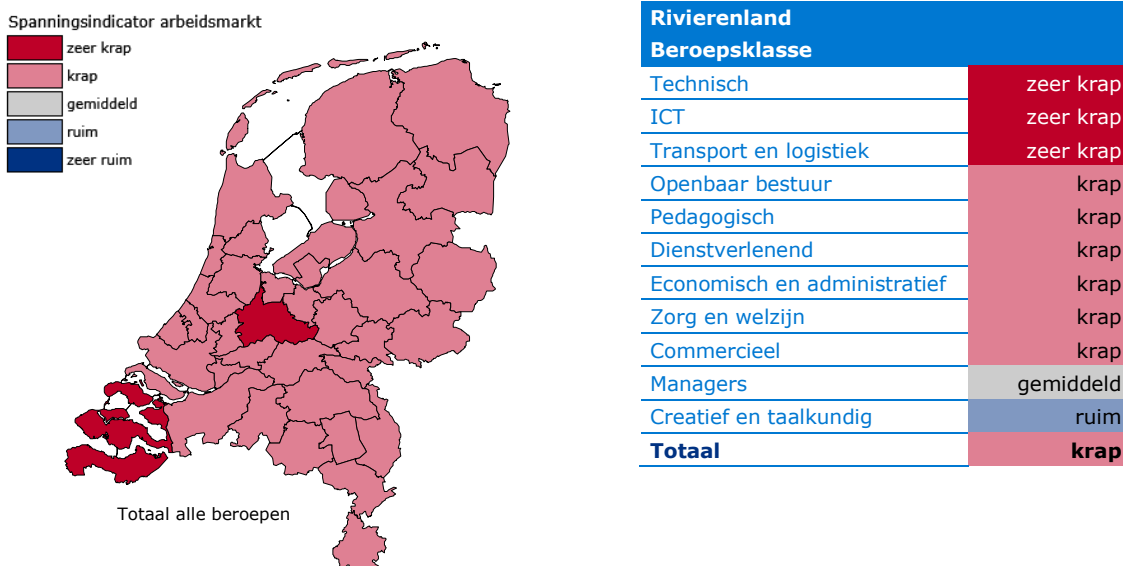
Spanningsindicator arbeidsmarkt
zeer krap
krap
gemiddeld
ruim
zeer ruim

Totaal alle beroepen

| Rivierenland Beroepsklasse | |
|---|---|
| Technisch | zeer krap |
| ICT | zeer krap |
| Transport en logistiek | zeer krap |
| Openbaar bestuur | krap |
| Pedagogisch | krap |
| Dienstverlenend | krap |
| Economisch en administratief | krap |
| Zorg en welzijn | krap |
| Commercieel | krap |
| Managers | gemiddeld |
| Creatief en taalkundig | ruim |
| **Totaal** | **krap** |